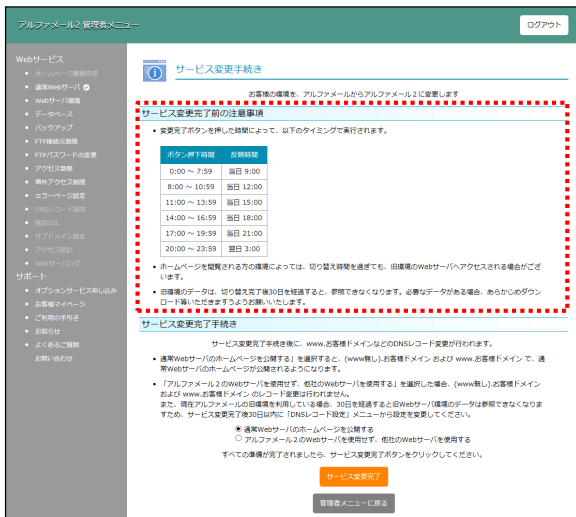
アルファメール2 管理者メニュー

ログアウト

Webサービス
• ホームページ最新作成
• 通常Webサーバ
• Webサーバ編集
• データベース
• バックアップ
• FTP接続元制限
• FTPパスワードの変更
• アクセス制限
• 海外アクセス制限
• エラーページ設定
• DNSレコード設定
• 独自SSL
• サブドメイン設定
• アクセス解析
• Webサーバログ

サポート
• オプションサービス申し込み
• お客様マイページ
• ご利用の手引き
• お知らせ
• よくあるご質問
• お問い合わせ

サービス変更手続き

お客様の環境を、アルファメールからアルファメール２に変更します

サービス変更完了前の注意事項

• 変更完了ボタンを押した時間によって、以下のタイミングで実行されます。

| ボタン押下時間 | 反映時間 |
|---|---|
| 0:00 ～ 7:59 | 当日 9:00 |
| 8:00 ～ 10:59 | 当日 12:00 |
| 11:00 ～ 13:59 | 当日 15:00 |
| 14:00 ～ 16:59 | 当日 18:00 |
| 17:00 ～ 19:59 | 当日 21:00 |
| 20:00 ～ 23:59 | 翌日 3:00 |

• ホームページを閲覧される方の環境によっては、切り替え時間を過ぎても、旧環境のWebサーバへアクセスされる場合がございます。

• 旧環境のデータは、切り替え完了後30日を経過すると、参照できなくなります。必要なデータがある場合、あらかじめダウンロード等いただきますようお願いいたします。

サービス変更完了手続き

サービス変更完了手続き後に、www.お客様ドメインなどのDNSレコード変更が行われます。

• 通常Webサーバのホームページを公開する」を選択すると、(www無し).お客様ドメイン および www.お客様ドメイン で、通常Webサーバのホームページが公開されるようになります。

• 「アルファメール２のWebサーバを使用せず、他社のWebサーバを使用する」を選択した場合、(www無し).お客様ドメイン および www.お客様ドメイン のレコード変更は行われません。
また、現在アルファメールの旧環境を利用している場合、30日を経過すると旧Webサーバ環境のデータは参照できなくなりますため、サービス変更完了後30日以内に「DNSレコード設定」メニューから設定を変更してください。

◉ 通常Webサーバのホームページを公開する
○ アルファメール２のWebサーバを使用せず、他社のWebサーバを使用する

すべての準備が完了されましたら、サービス変更完了ボタンをクリックしてください。

サービス変更完了

管理者メニューに戻る